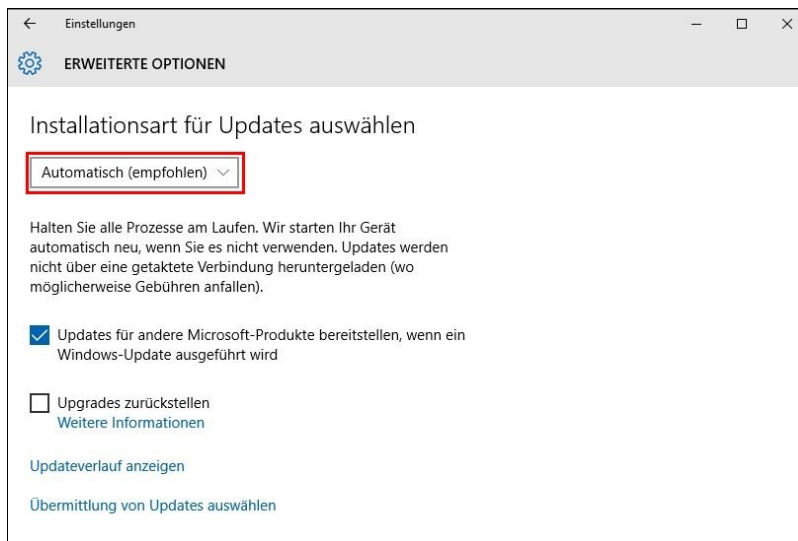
Einstellungen

ERWEITERTE OPTIONEN

Installationsart für Updates auswählen

Automatisch (empfohlen)

Halten Sie alle Prozesse am Laufen. Wir starten Ihr Gerät automatisch neu, wenn Sie es nicht verwenden. Updates werden nicht über eine getaktete Verbindung heruntergeladen (wo möglicherweise Gebühren anfallen).

Updates für andere Microsoft-Produkte bereitstellen, wenn ein Windows-Update ausgeführt wird

Upgrades zurückstellen
Weitere Informationen

Updateverlauf anzeigen

Übermittlung von Updates auswählen